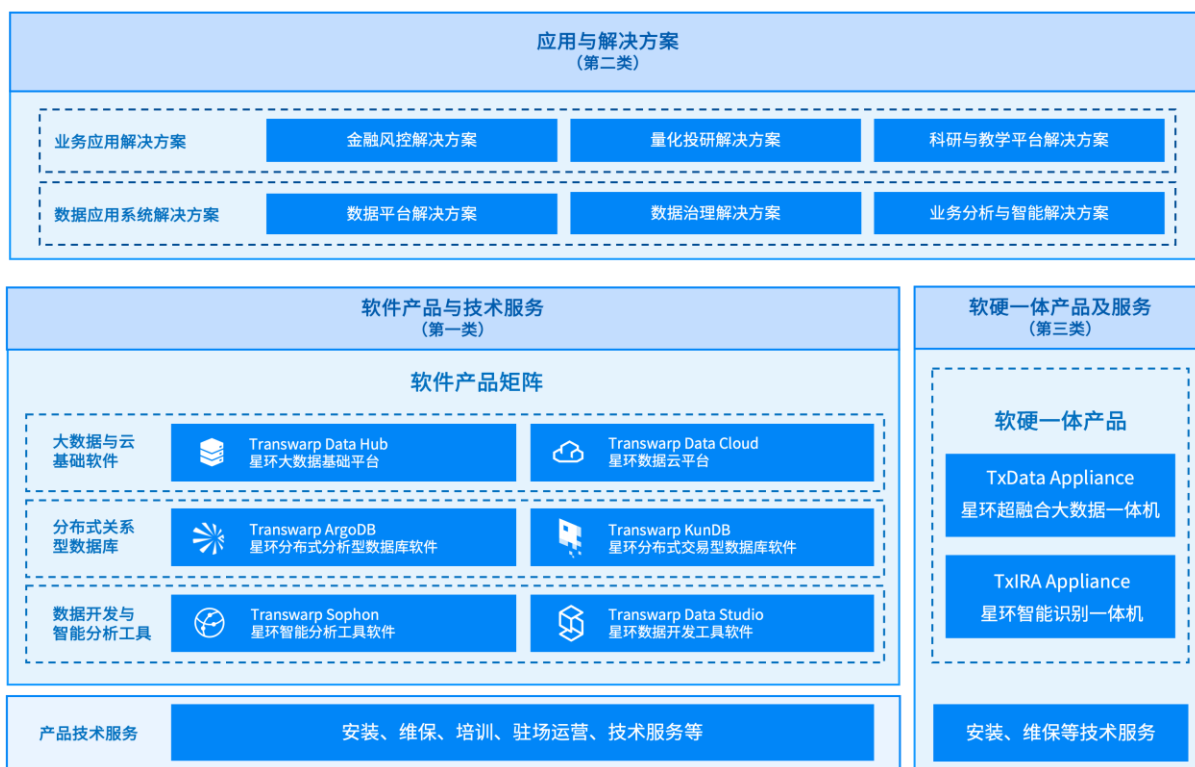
应用与解决方案
（第二类）

业务应用解决方案
金融风控解决方案
量化投研解决方案
科研与教学平台解决方案

数据应用系统解决方案
数据平台解决方案
数据治理解决方案
业务分析与智能解决方案

软件产品与技术服务
（第一类）

软件产品矩阵

大数据与云基础软件
Transwarp Data Hub
星环大数据基础平台
Transwarp Data Cloud
星环数据云平台

分布式关系型数据库
Transwarp ArgoDB
星环分布式分析型数据库软件
Transwarp KunDB
星环分布式交易型数据库软件

数据开发与智能分析工具
Transwarp Sophon
星环智能分析工具软件
Transwarp Data Studio
星环数据开发工具软件

产品技术服务
安装、维保、培训、驻场运营、技术服务等

软硬一体产品及服务
（第三类）

软硬一体产品

TxData Appliance
星环超融合大数据一体机

TxIRA Appliance
星环智能识别一体机

安装、维保等技术服务